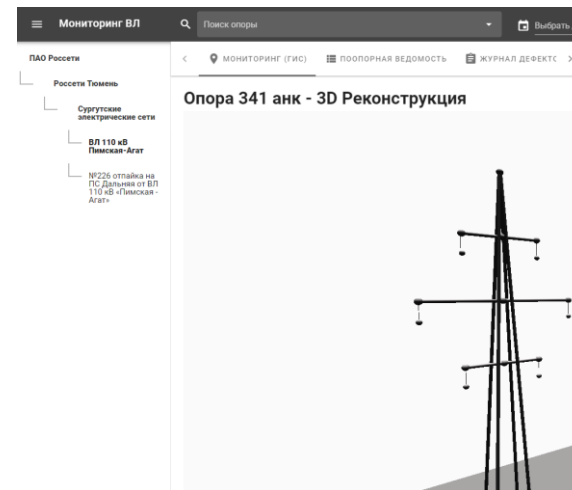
Мониторинг ВЛ

Поиск опоры

Выбрать

ПАО Россети

Россети Тюмень

Сургутские электрические сети

ВЛ 110 кВ Пимская-Агат

№226 отпайка на ПС Дальняя от ВЛ 110 кВ «Пимская - Агат»

МОНИТОРИНГ (ГИС)

ПООПОРНАЯ ВЕДОМОСТЬ

ЖУРНАЛ ДЕФЕКТО

Опора 341 анк - 3D Реконструкция